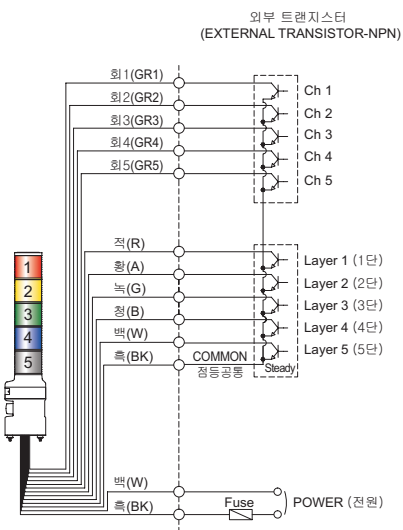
외부 트랜지스터
(EXTERNAL TRANSISTOR-NPN)

회1(GR1)
회2(GR2)
회3(GR3)
회4(GR4)
회5(GR5)

Ch 1
Ch 2
Ch 3
Ch 4
Ch 5

적(R)
황(A)
녹(G)
청(B)
백(W)
흑(BK)

COMMON
점등공통

Steady

Layer 1 (1단)
Layer 2 (2단)
Layer 3 (3단)
Layer 4 (4단)
Layer 5 (5단)

1
2
3
4
5

백(W)
흑(BK)

Fuse

POWER (전원)